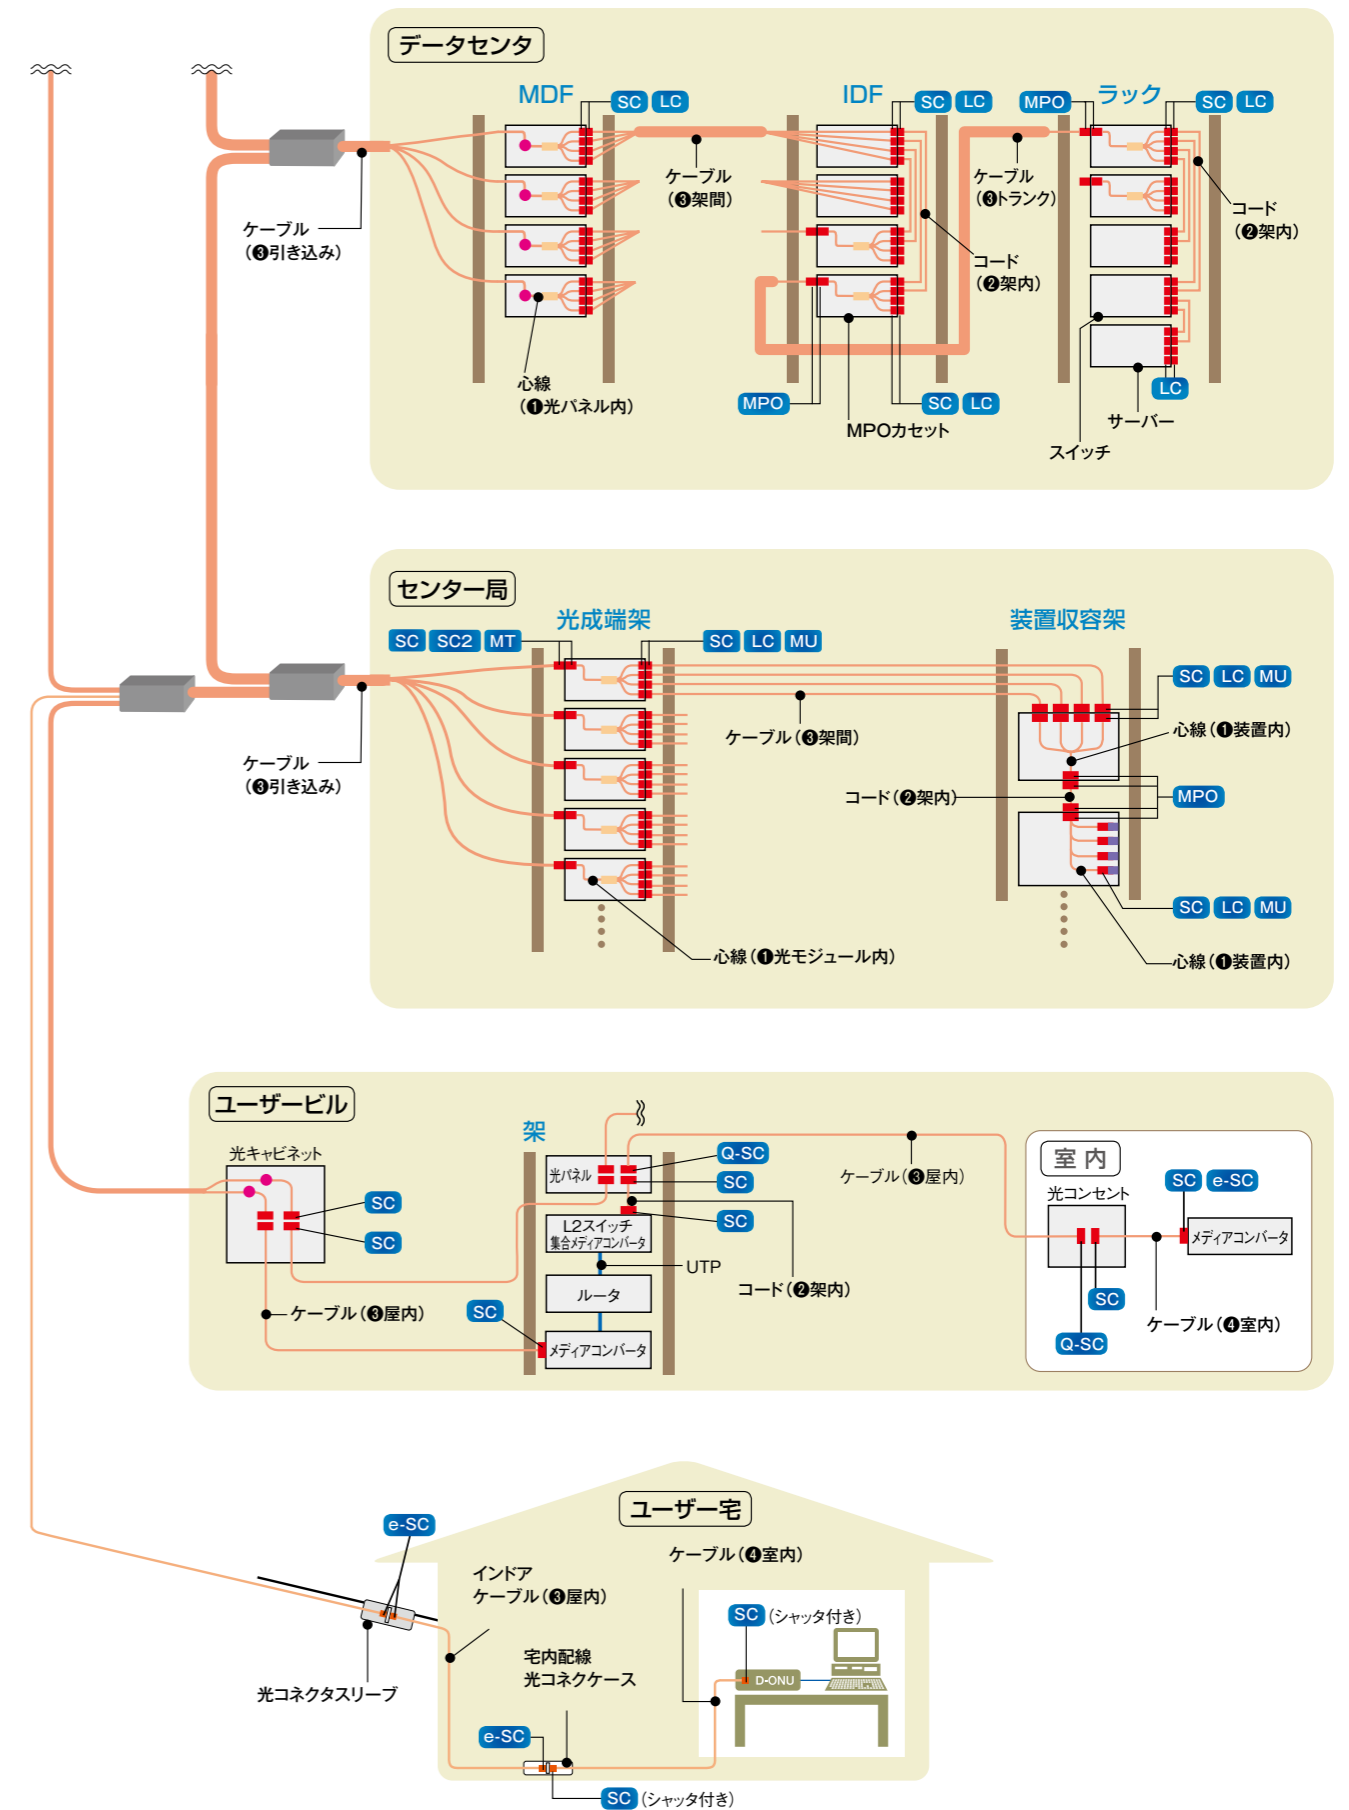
データセンタ

MDF
SC LC
IDF
SC LC
MPO
ラック
SC LC

ケーブル
(❸引き込み)

ケーブル
(❸架間)

ケーブル
(❸トランク)

コード
(❷架内)

コード
(❷架内)

心線
(❶光パネル内)

MPO
SC LC
MPOカセット
LC
サーバー
スイッチ

センター局

光成端架
装置収容架
SC SC2 MT
SC LC MU
SC LC MU

ケーブル
(❸引き込み)

ケーブル(❸架間)
心線(❶装置内)
コード(❷架内)
MPO
SC LC MU
心線(❶光モジュール内)
心線(❶装置内)

ユーザービル

光キャビネット
SC
SC
架
光パネル
Q-SC
SC
L2スイッチ
集合メディアコンバータ
SC
UTP
ルータ
SC
メディアコンバータ
ケーブル(❸屋内)
ケーブル(❸屋内)
コード(❷架内)

室内
光コンセント
SC e-SC
メディアコンバータ
SC
Q-SC
ケーブル(❹室内)

ユーザー宅

e-SC
インドア
ケーブル(❸屋内)
ケーブル(❹室内)
SC (シャッタ付き)
D-ONU
宅内配線
光コネクケース
光コネクタスリーブ
e-SC
SC (シャッタ付き)